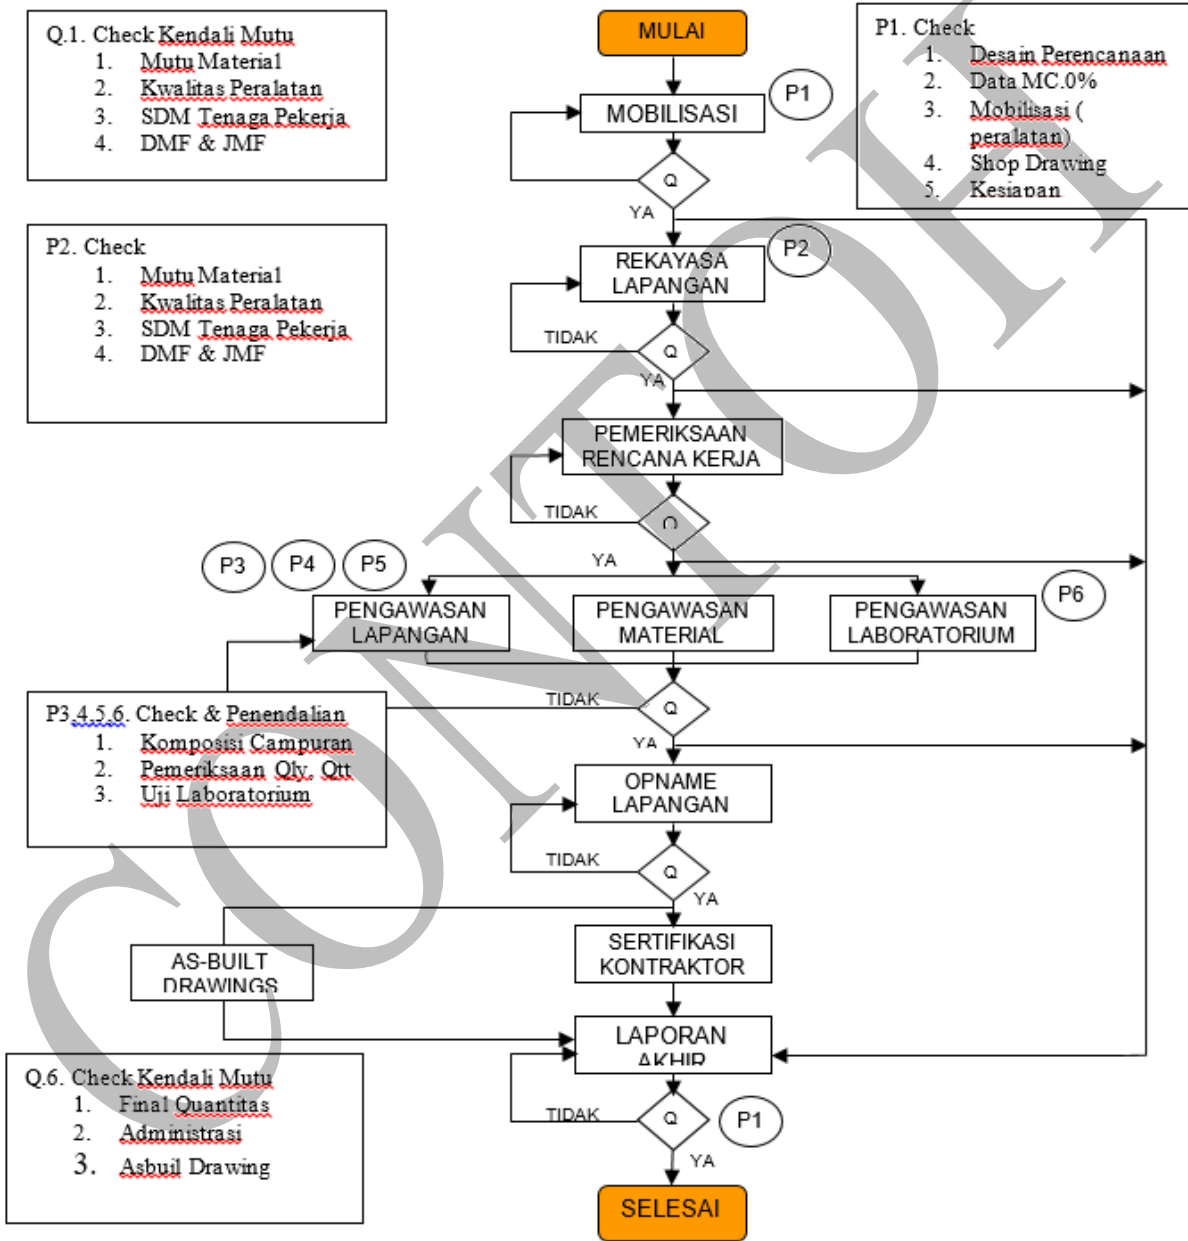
Q.1. Check Kendali Mutu
1. Mutu Material
2. Kwalitas Peralatan
3. SDM Tenaga Pekerja
4. DMF & JMF

MULAI

P1

MOBILISASI

Q

YA

P1. Check
1. Desain Perencanaan
2. Data MC.0%
3. Mobilisasi ( peralatan)
4. Shop Drawing
5. Kesiapan

P2. Check
1. Mutu Material
2. Kwalitas Peralatan
3. SDM Tenaga Pekerja
4. DMF & JMF

REKAYASA LAPANGAN

P2

TIDAK

Q

YA

PEMERIKSAAN RENCANA KERJA

TIDAK

Q

YA

P3 P4 P5

PENGAWASAN LAPANGAN

PENGAWASAN MATERIAL

PENGAWASAN LABORATORIUM

P6

P3,4,5,6. Check & Penendalian
1. Komposisi Campuran
2. Pemeriksaan Qly, Qtt
3. Uji Laboratorium

TIDAK

Q

YA

OPNAME LAPANGAN

TIDAK

Q

YA

AS-BUILT DRAWINGS

SERTIFIKASI KONTRAKTOR

LAPORAN AKHIR

Q.6. Check Kendali Mutu
1. Final Quantitas
2. Administrasi
3. Asbuil Drawing

TIDAK

Q

P1

YA

SELESAI

CONTOH